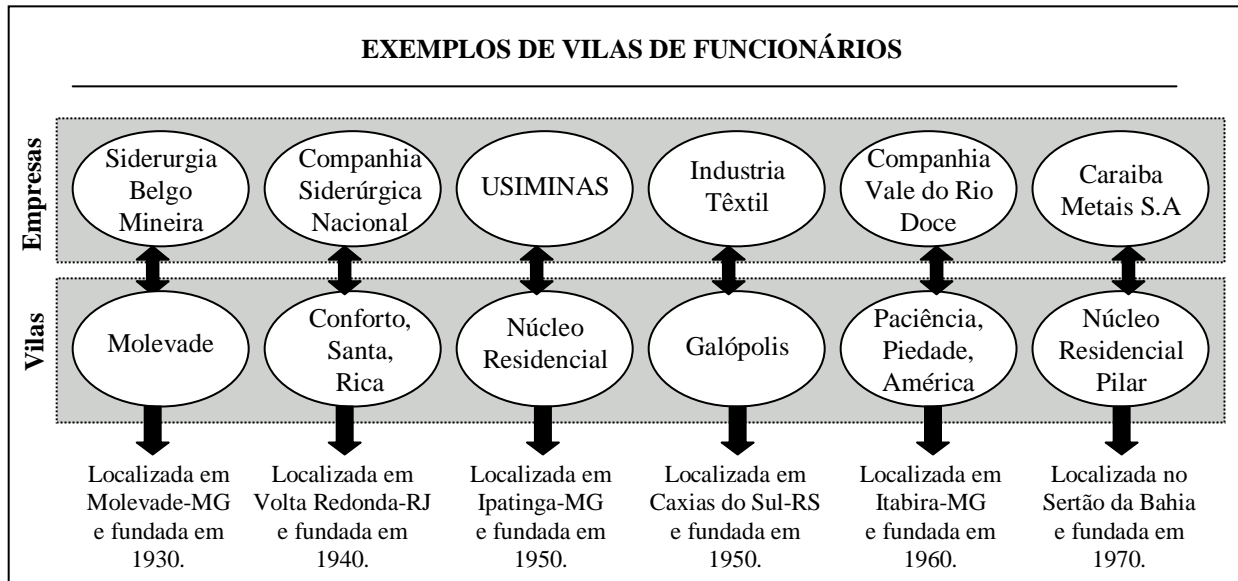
EXEMPLOS DE VILAS DE FUNCIONÁRIOS

Empresas

Siderurgia Belgo Mineira

Companhia Siderúrgica Nacional

USIMINAS

Industria Têxtil

Companhia Vale do Rio Doce

Caraiba Metais S.A

Vilas

Molevade

Conforto, Santa, Rica

Núcleo Residencial

Galópolis

Paciência, Piedade, América

Núcleo Residencial Pilar

Localizada em Molevade-MG e fundada em 1930.

Localizada em Volta Redonda-RJ e fundada em 1940.

Localizada em Ipatinga-MG e fundada em 1950.

Localizada em Caxias do Sul-RS e fundada em 1950.

Localizada em Itabira-MG e fundada em 1960.

Localizada no Sertão da Bahia e fundada em 1970.